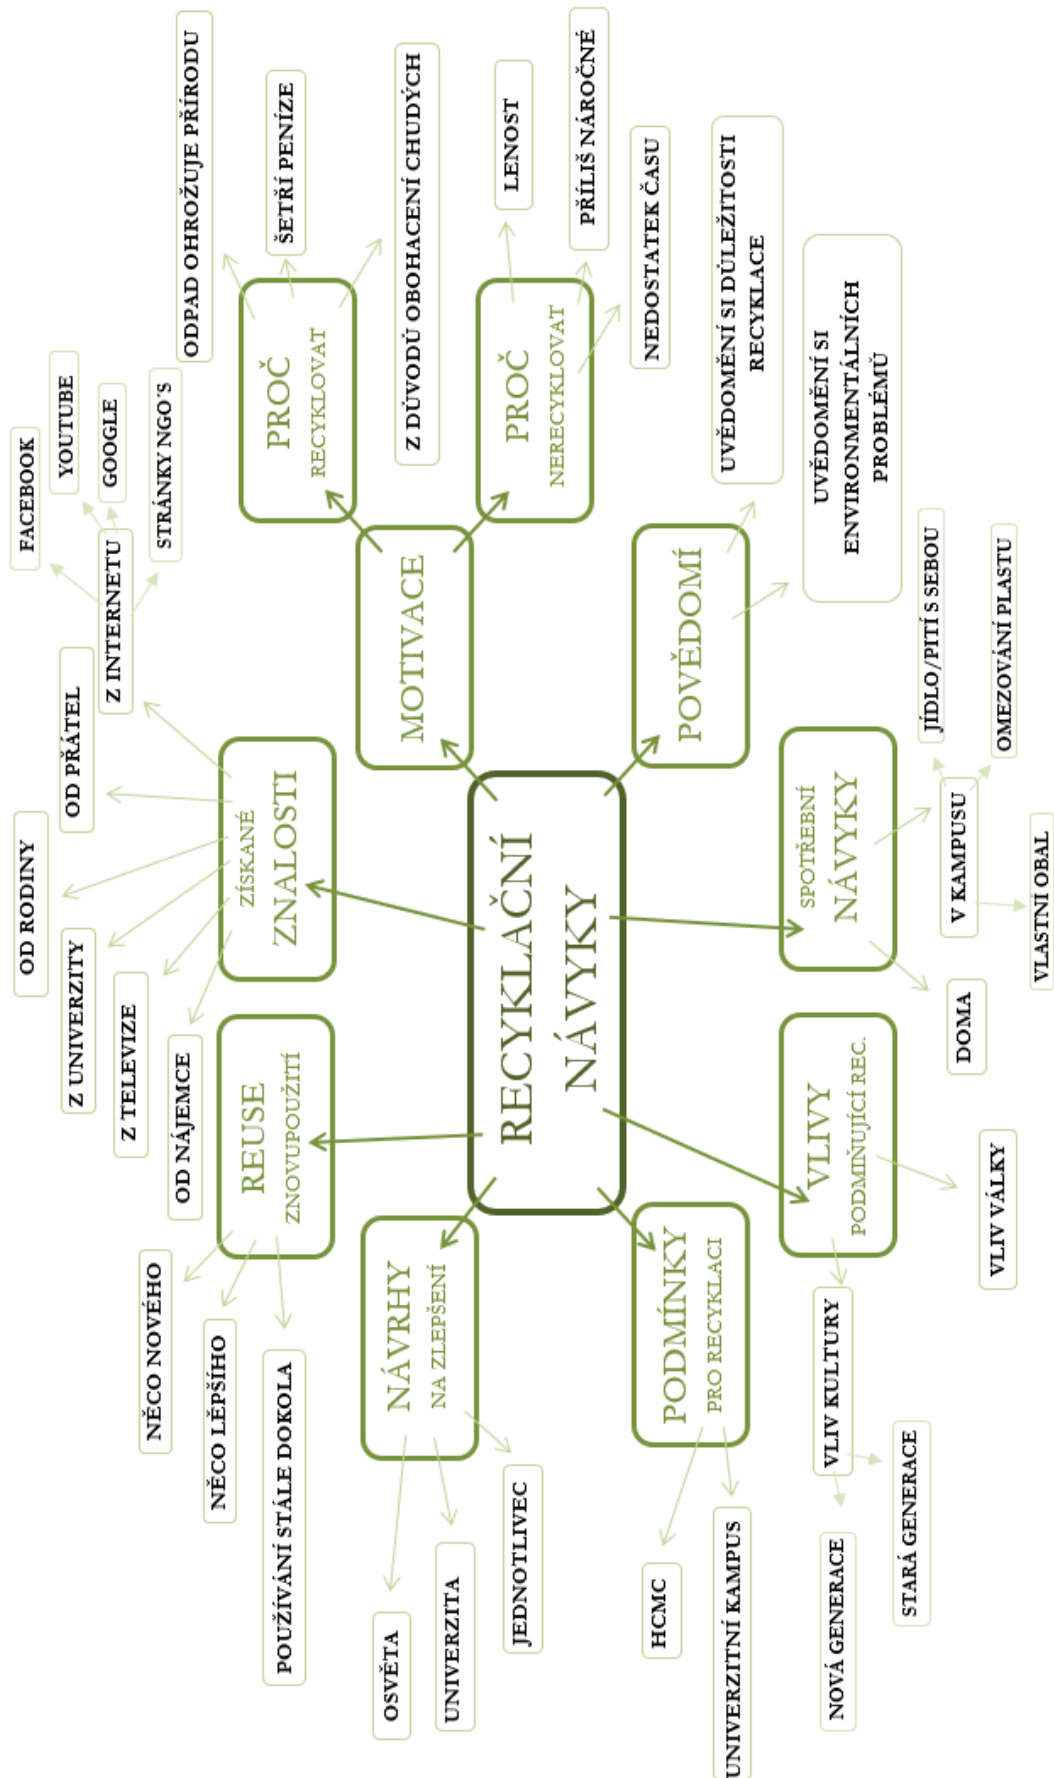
RECYKLAČNÍ NÁVYKY

MOTIVACE

PROČ RECYKLOVAT

ODPAD OHROŽUJE PŘÍRODU

ŠETŘÍ PENÍZE

Z DŮVODŮ OBOHACENÍ CHUDÝCH

PROČ NERECYKLOVAT

LENOST

PŘÍLIŠ NÁROČNÉ

NEDOSTATEK ČASU

POVĚDOMÍ

UVĚDOMĚNÍ SI DŮLEŽITOSTI RECYKLACE

UVĚDOMĚNÍ SI ENVIRONMENTÁLNÍCH PROBLÉMŮ

SPOTŘEBNÍ NÁVYKY

V KAMPUSU

JÍDLO/PITÍ S SEBOU

OMEZOVÁNÍ PLASTU

VLASTNÍ OBAL

DOMA

VLIVY PODMIŇUJÍCÍ REC.

VLIV VÁLKY

VLIV KULTURY

STARÁ GENERACE

NOVÁ GENERACE

PODMÍNKY PRO RECYKLACI

HCMC

UNIVERZITNÍ KAMPUS

NÁVRHY NA ZLEPŠENÍ

OSVĚTA

UNIVERZITA

JEDNOTLIVEC

REUSE ZNOVUPOUŽITÍ

NĚCO NOVÉHO

NĚCO LEPŠÍHO

POUŽÍVÁNÍ STÁLE DOKOLA

ZÍSKANÉ ZNALOSTI

OD RODINY

Z UNIVERZITY

Z TELEVIZE

OD NÁJEMCE

OD PŘÁTEL

Z INTERNETU

FACEBOOK

YOUTUBE

GOOGLE

STRÁNKY NGO´S